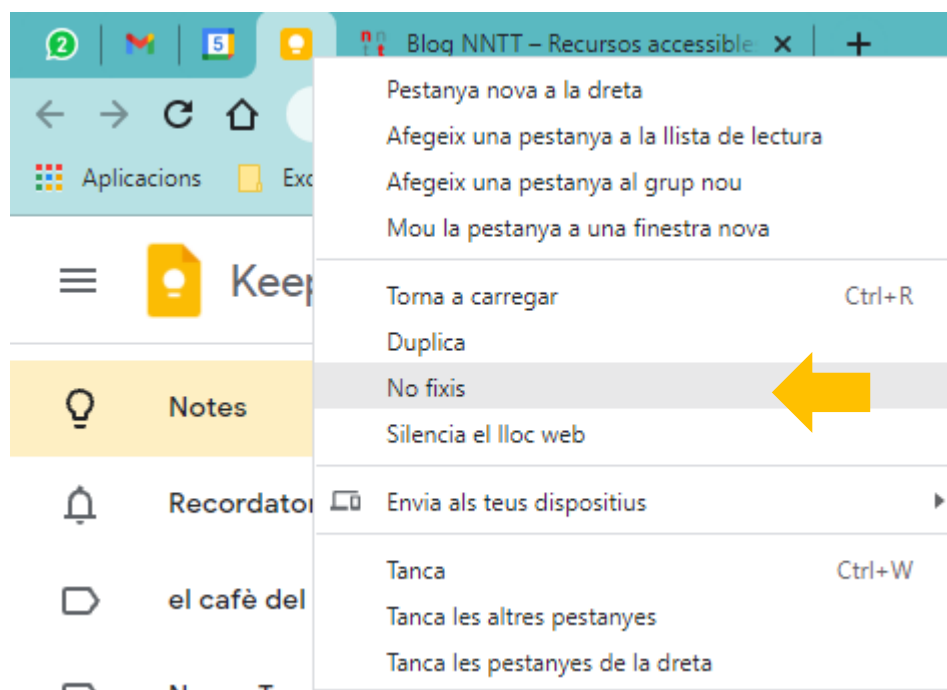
2

5

Blog NNTT – Recursos accessible ×

+

Aplicacions

Exc

Keep

Notes

Recordator

el cafè del

Pestanya nova a la dreta

Afegeix una pestanya a la llista de lectura

Afegeix una pestanya al grup nou

Mou la pestanya a una finestra nova

Torna a carregar Ctrl+R

Duplica

No fixis

Silencia el lloc web

Envia als teus dispositius

Tanca Ctrl+W

Tanca les altres pestanyes

Tanca les pestanyes de la dreta